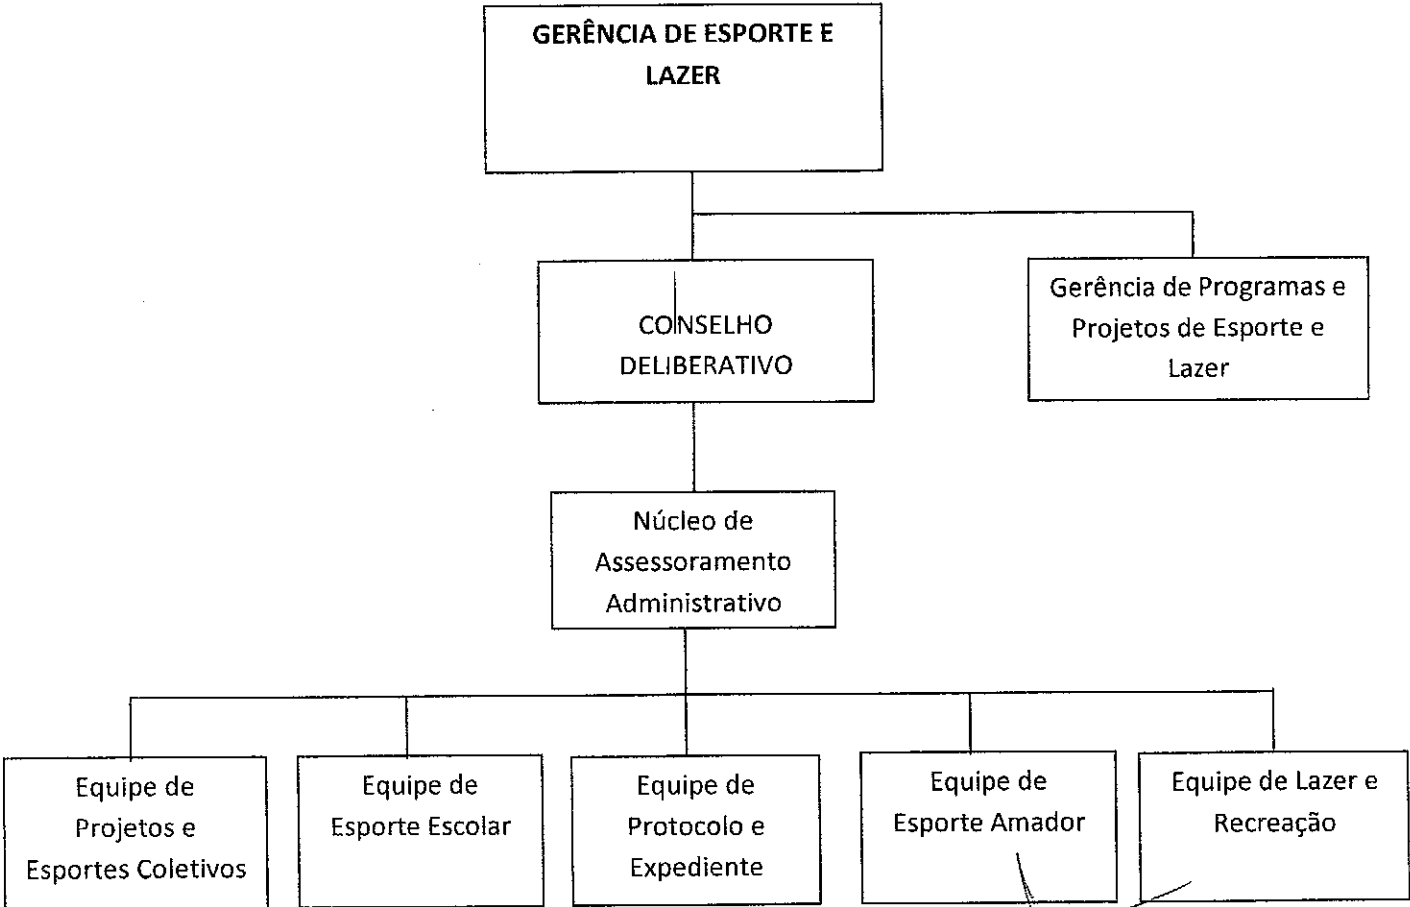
GERÊNCIA DE ESPORTE E LAZER

CONSELHO DELIBERATIVO

Gerência de Programas e Projetos de Esporte e Lazer

Núcleo de Assessoramento Administrativo

Equipe de Projetos e Esportes Coletivos

Equipe de Esporte Escolar

Equipe de Protocolo e Expediente

Equipe de Esporte Amador

Equipe de Lazer e Recreação